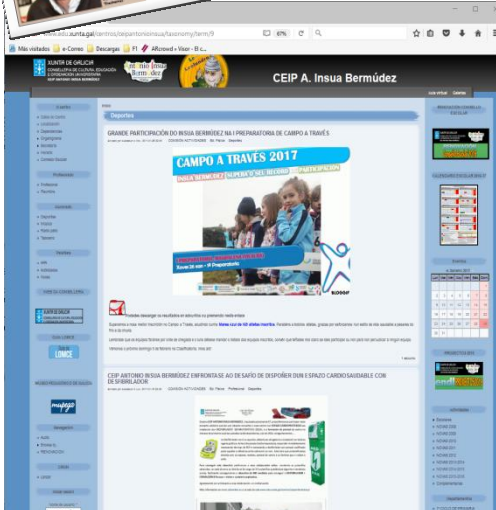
www.edu.xunta.gal/centros/ceipantonioinsua/taxonomy/term/9

67%

Más visitados  e-Correo  Descargas  F1  ARcrowd » Visor - El c...

XUNTA DE GALICIA

Antonio Insua Bermúdez

CEIP A. Insua Bermúdez

Deportes

GRANDE PARTICIPACIÓN DO INSUA BERMÚDEZ NA I PREPARATORIA DE CAMPO A TRAVÉS

CAMPO A TRAVÉS 2017

INSUA BERMÚDEZ SUPERA O SEU RECORD DE PARTICIPACIÓN

BLOGGAF

Todas descargar os resultados e o premiando nesta entrada

CEIP ANTONIO INSUA BERMÚDEZ ENFRONTASE AO DESAFÍO DE DISPOÑER DUN ESPAZO CARDIOSAUDABLE CON DESFIBRILADOR

LOMCE

mupego